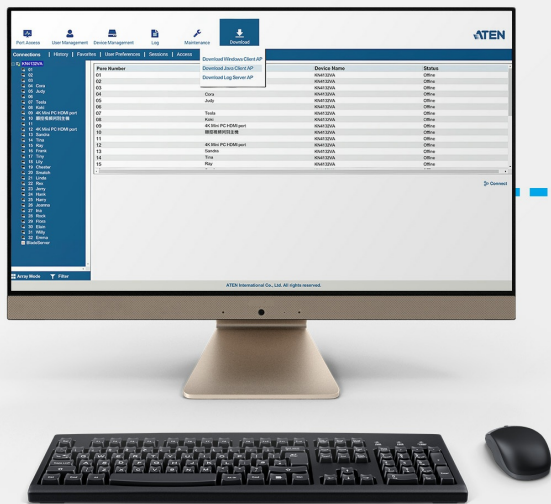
Port Access User Management Device Management Log Maintenance Download

ATEN

Connections | History | Favorites | User Preferences | Sessions | Access

Download Windows Client AP
Download Java Client AP
Download Log Server AP

KN4132VA
01
02
03
04 Cora
05 Judy
06
07 Tesla
08 Kobi
09 4K Mini PC HDMI port
10 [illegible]
11 4K Mini PC HDMI port
13 Sandra
14 Tina
15 Ray
16 Frank
17 Tony
18 Lily
19 Chester
20 Snobbit
21 Linda
22 Rex
23 Jerry
24 Hank
25 Harry
26 Joanna
27 Eve
28 Rock
29 Ross
30 Elsie
31 Willy
32 Emma
BladeServer

Array Mode Filter

| Port Number | | Device Name | Status |
|---|---|---|---|
| 01 | | KN4132VA | Offline |
| 02 | | KN4132VA | Offline |
| 03 | | KN4132VA | Offline |
| 04 | Cora | KN4132VA | Offline |
| 05 | Judy | KN4132VA | Offline |
| 06 | | KN4132VA | Offline |
| 07 | Tesla | KN4132VA | Offline |
| 08 | Kobi | KN4132VA | Offline |
| 09 | 4K Mini PC HDMI port | KN4132VA | Offline |
| 10 | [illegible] | KN4132VA | Offline |
| 11 | | KN4132VA | Offline |
| 12 | 4K Mini PC HDMI port | KN4132VA | Offline |
| 13 | Sandra | KN4132VA | Offline |
| 14 | Tina | KN4132VA | Offline |
| 15 | Ray | KN4132VA | Offline |

Connect

ATEN International Co., Ltd. All rights reserved.